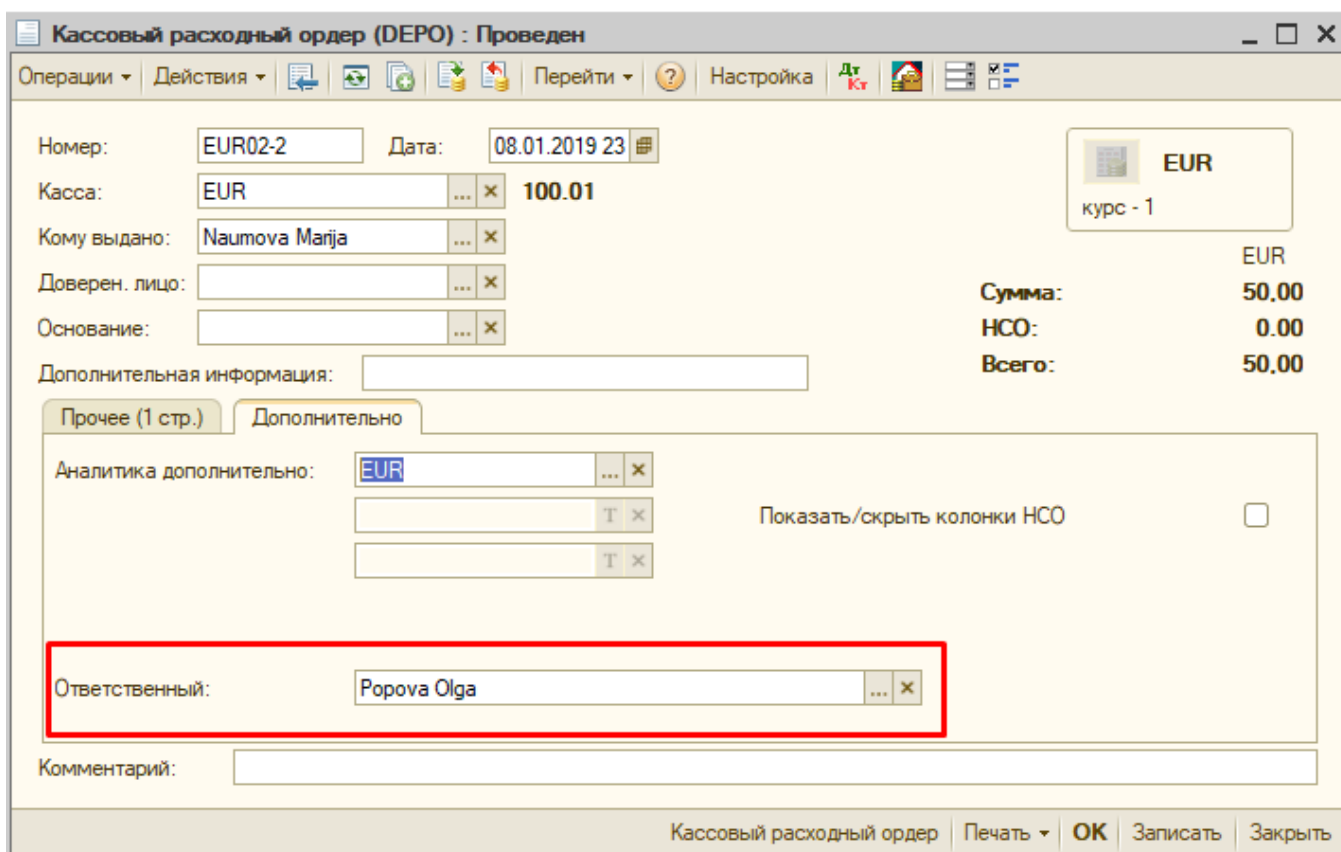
Кассовый расходный ордер (DEPO) : Проведен

Операции ▾ Действия ▾ Перейти ▾ Настройка Дт Кт

Номер: EUR02-2 Дата: 08.01.2019 23

Касса: EUR ... × 100.01

Кому выдано: Naumova Marija ... ×

Доверен. лицо: ... ×

Основание: ... ×

Дополнительная информация:

EUR
курс - 1

EUR
Сумма: 50.00
НСО: 0.00
Всего: 50.00

Прочее (1 стр.) Дополнительно

Аналитика дополнительно: EUR ... ×
T ×
T ×

Показать/скрыть колонки НСО

Ответственный: Popova Olga ... ×

Комментарий:

Кассовый расходный ордер | Печать ▾ | OK | Записать | Закрыть